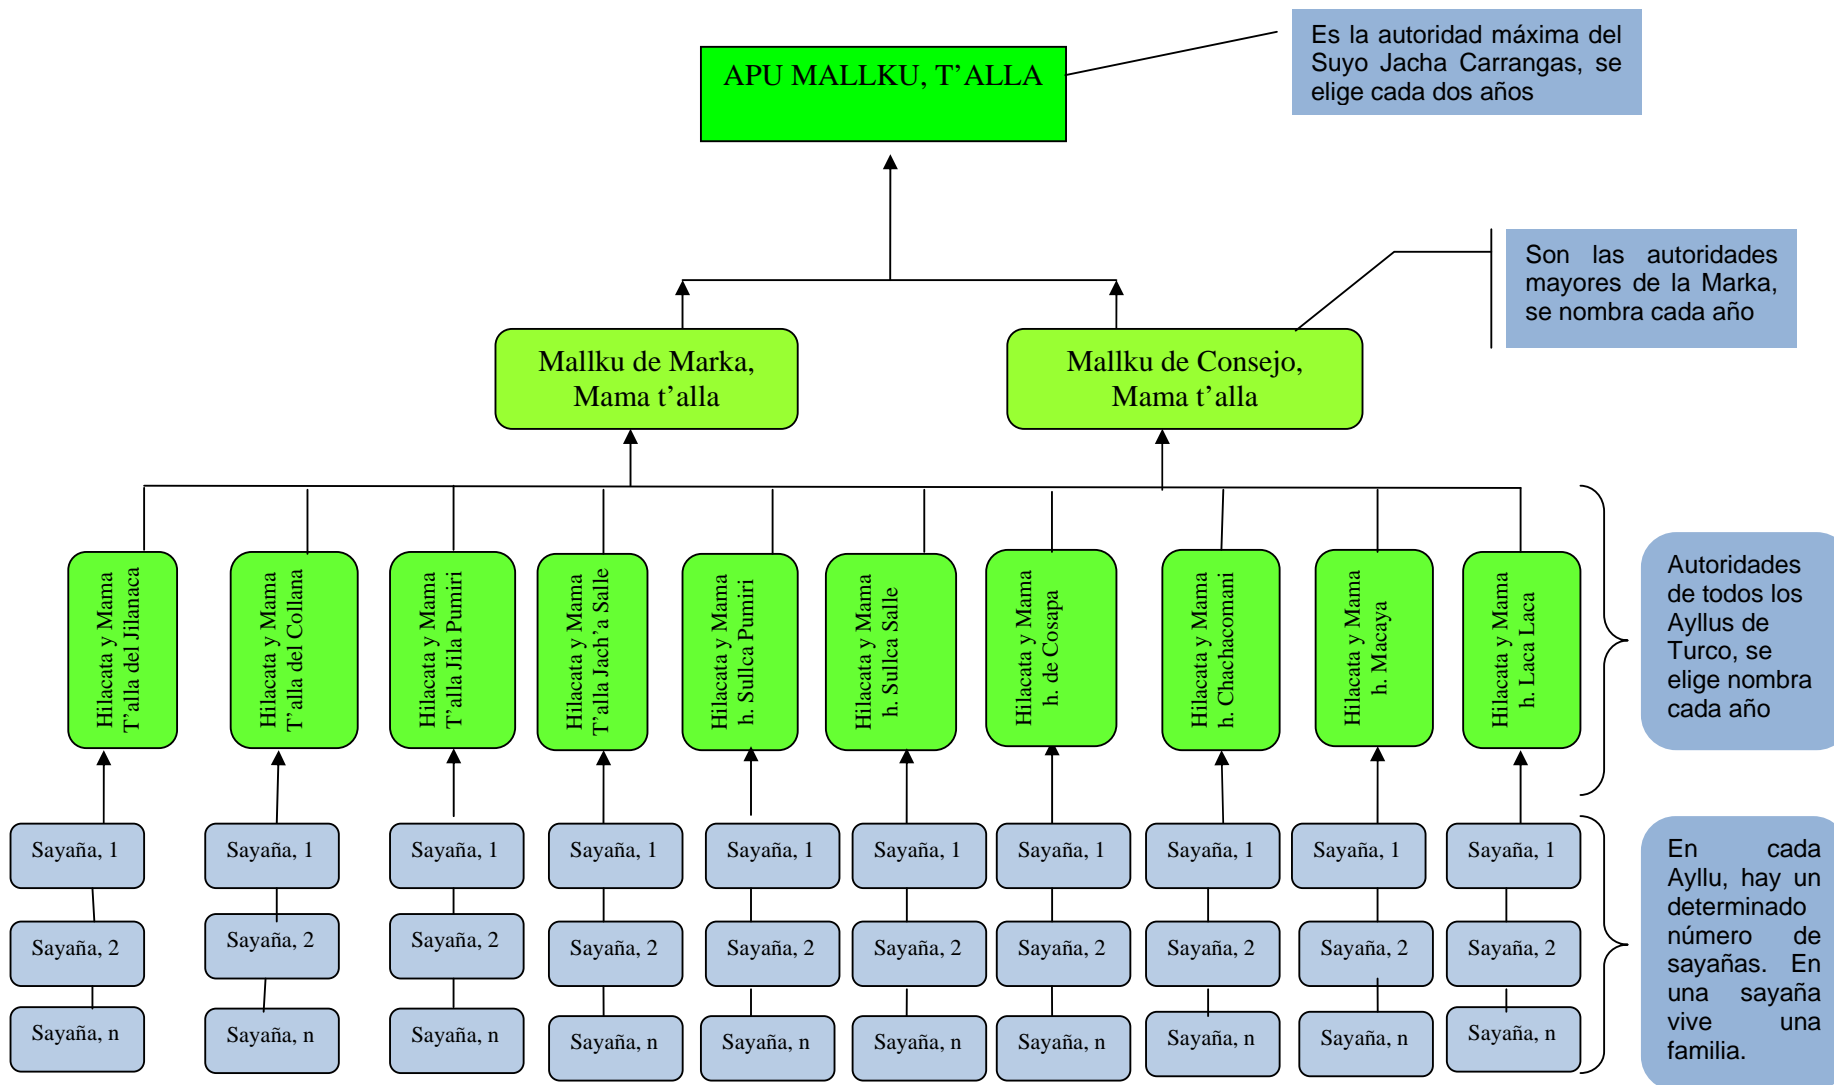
APU MALLKU, T'ALLA

Es la autoridad máxima del Suyo Jacha Carrangas, se elige cada dos años

Son las autoridades mayores de la Marka, se nombra cada año

Mallku de Marka, Mama t'alla

Mallku de Consejo, Mama t'alla

Hilacata y Mama T'alla del Jilanaca

Hilacata y Mama T'alla del Collana

Hilacata y Mama T'alla Jila Pumiri

Hilacata y Mama T'alla Jach'a Salle

Hilacata y Mama h. Sullca Pumiri

Hilacata y Mama h. Sullca Salle

Hilacata y Mama h. de Cosapa

Hilacata y Mama h. Chachacomani

Hilacata y Mama h. Macaya

Hilacata y Mama h. Laca Laca

Autoridades de todos los Ayllus de Turco, se elige nombra cada año

Sayaña, 1 | Sayaña, 1 | Sayaña, 1 | Sayaña, 1 | Sayaña, 1 | Sayaña, 1 | Sayaña, 1 | Sayaña, 1 | Sayaña, 1 | Sayaña, 1

Sayaña, 2 | Sayaña, 2 | Sayaña, 2 | Sayaña, 2 | Sayaña, 2 | Sayaña, 2 | Sayaña, 2 | Sayaña, 2 | Sayaña, 2 | Sayaña, 2

Sayaña, n | Sayaña, n | Sayaña, n | Sayaña, n | Sayaña, n | Sayaña, n | Sayaña, n | Sayaña, n | Sayaña, n | Sayaña, n

En cada Ayllu, hay un determinado número de sayañas. En una sayaña vive una familia.